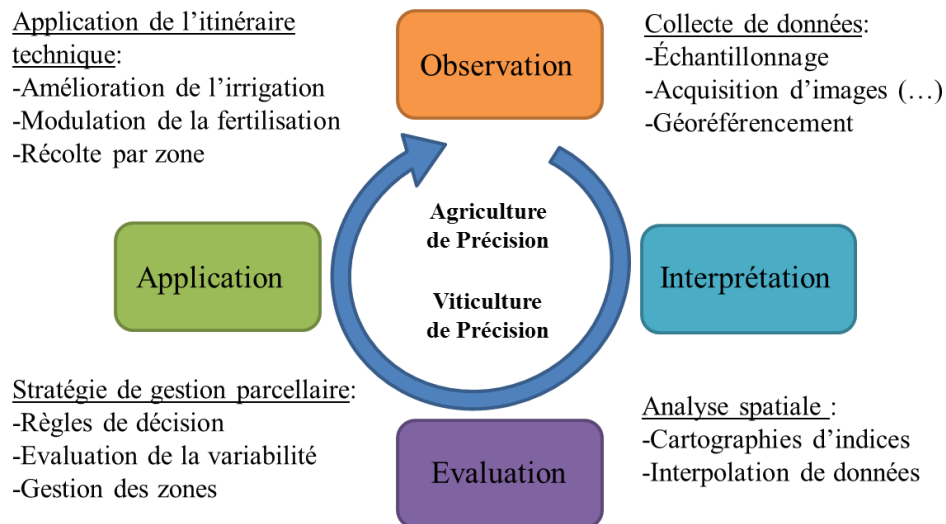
Application de l’itinéraire technique:
-Amélioration de l’irrigation
-Modulation de la fertilisation
-Récolte par zone

Observation

Collecte de données:
-Échantillonnage
-Acquisition d’images (…)
-Géoréférencement

Agriculture de Précision

Viticulture de Précision

Application

Interprétation

Stratégie de gestion parcellaire:
-Règles de décision
-Evaluation de la variabilité
-Gestion des zones

Evaluation

Analyse spatiale :
-Cartographies d’indices
-Interpolation de données